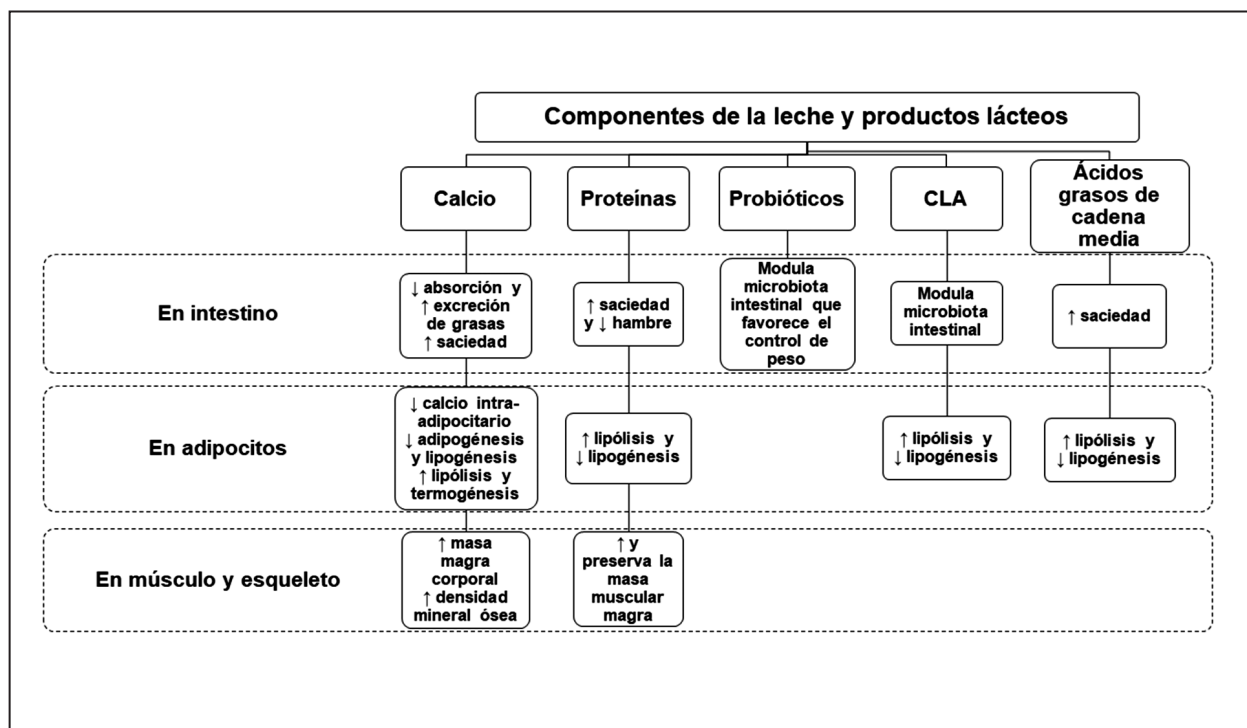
Componentes de la leche y productos lácteos

Calcio

Proteínas

Probióticos

CLA

Ácidos grasos de cadena media

En intestino

↓ absorción y ↑ excreción de grasas ↑ saciedad

↑ saciedad y ↓ hambre

Modula microbiota intestinal que favorece el control de peso

Modula microbiota intestinal

↑ saciedad

En adipocitos

↓ calcio intra-adipocitario ↓ adipogénesis y lipogénesis ↑ lipólisis y termogénesis

↑ lipólisis y ↓ lipogénesis

↑ lipólisis y ↓ lipogénesis

↑ lipólisis y ↓ lipogénesis

En músculo y esqueleto

↑ masa magra corporal ↑ densidad mineral ósea

↑ y preserva la masa muscular magra